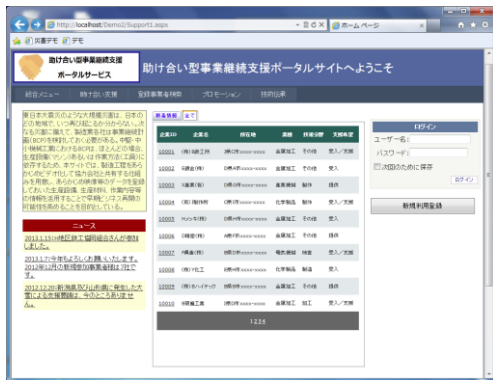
http://localhost/Demo2/Support1.aspx
ホーム ページ
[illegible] デモ

助け合い型事業継続支援
ポータルサービス
助け合い型事業継続支援ポータルサイトへようこそ

総合メニュー　助け合い支援　登録事業者検索　プロモーション　技術動向

東日本大震災のような大規模災害は、日本のどの地域でいつ発災するかわからない。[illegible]

ニュース
2013.1.15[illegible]さんが参加しました。
2013.1.7 今年もよろしくお願いいたします。
2012年12月の新規参加事業者様は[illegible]です。
2012.12.20 新潟県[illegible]発生した大雪による生産調整は、今のところありません。

最新情報　全て

| 企業ID | 企業名 | 所在地 | 業種 | 技術分野 | 支援希望 |
|---|---|---|---|---|---|
| 10001 | (株)○○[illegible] | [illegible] | 金属加工 | その他 | 受入／支援 |
| 10002 | ○○(株) | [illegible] | 金属加工 | その他 | 受入 |
| 10003 | ○○(株) | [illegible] | 金属機械 | 製作 | 提供 |
| 10004 | (株)○○ | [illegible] | 化学製品 | 製作 | 受入／支援 |
| 10005 | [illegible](株) | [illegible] | 金属加工 | その他 | 提供 |
| 10006 | ○○(株) | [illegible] | 金属加工 | その他 | 受入 |
| 10007 | (株)○○ | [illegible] | 電気機械 | 検査 | 受入／支援 |
| 10008 | (株)○○工 | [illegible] | 化学製品 | 製造 | 受入 |
| 10009 | (株)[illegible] | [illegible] | 金属加工 | その他 | 提供 |
| 10010 | ○○(株) | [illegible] | 金属加工 | 加工 | 受入／支援 |

1 2 3 4

ログイン
ユーザー名：
パスワード：
次回のために保存
ログイン

新規利用登録